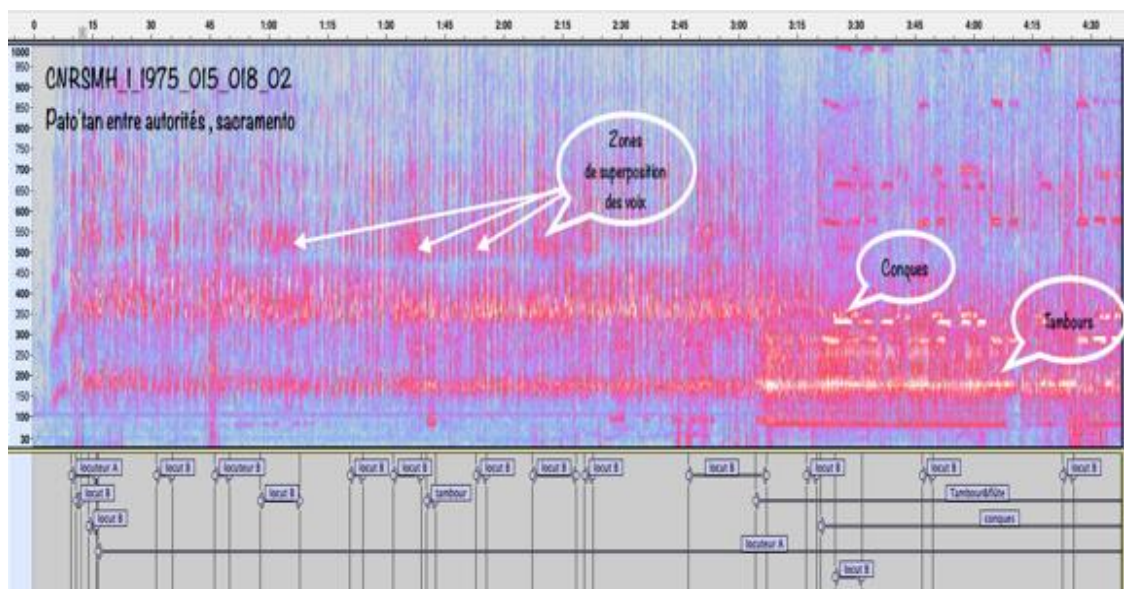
0 15 30 45 1:00 1:15 1:30 1:45 2:00 2:15 2:30 2:45 3:00 3:15 3:30 3:45 4:00 4:15 4:30

1000 950 900 850 800 750 700 650 600 550 500 450 400 350 300 250 200 150 100 30

CNRSMH_I_1975_015_018_02
Pato'tan entre autorités, sacramento

Zones de superposition des voix

Conques

Tambours

locuteur A
locut B
locut B
locuteur B
locut B
locut B
locut B
locut B
tambour
locut B
locut B
locut B
locut B
locut B
locut B
Tambour&flûte
locut B
conques
locuteur A
locut B